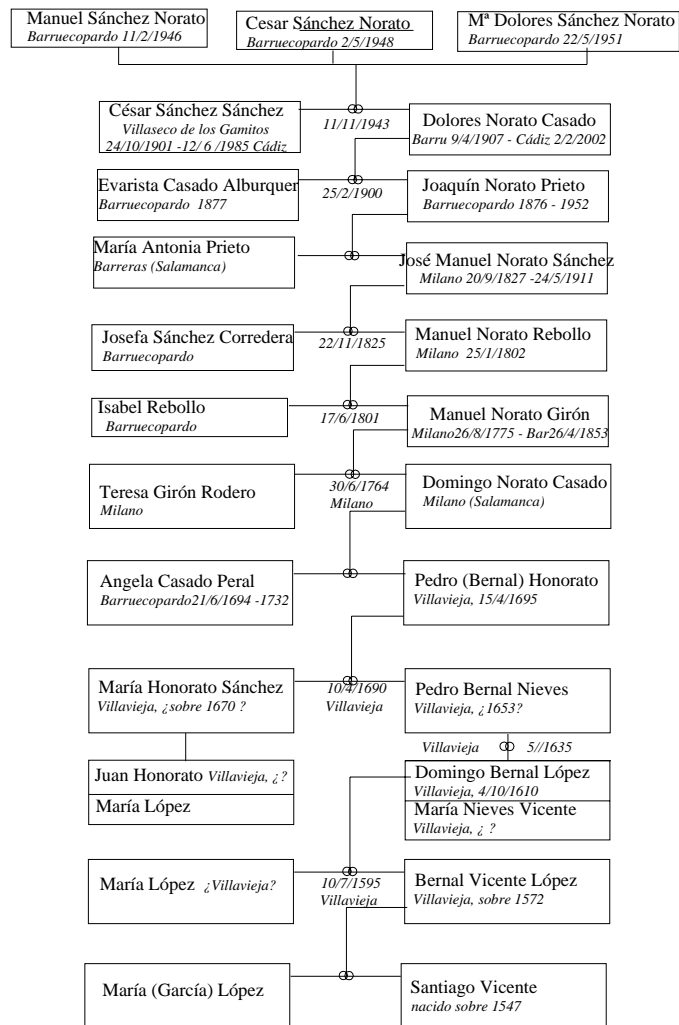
Manuel Sánchez Norato
Barruecopardo 11/2/1946

Cesar Sánchez Norato
Barruecopardo 2/5/1948

Mª Dolores Sánchez Norato
Barruecopardo 22/5/1951

César Sánchez Sánchez
Villaseco de los Gamitos
24/10/1901 -12/ 6 /1985 Cádiz

11/11/1943

Dolores Norato Casado
Barru 9/4/1907 - Cádiz 2/2/2002

Evarista Casado Alburquer
Barruecopardo 1877

25/2/1900

Joaquín Norato Prieto
Barruecopardo 1876 - 1952

María Antonia Prieto
Barreras (Salamanca)

José Manuel Norato Sánchez
Milano 20/9/1827 -24/5/1911

Josefa Sánchez Corredera
Barruecopardo

22/11/1825

Manuel Norato Rebollo
Milano 25/1/1802

Isabel Rebollo
Barruecopardo

17/6/1801

Manuel Norato Girón
Milano26/8/1775 - Bar26/4/1853

Teresa Girón Rodero
Milano

30/6/1764
Milano

Domingo Norato Casado
Milano (Salamanca)

Angela Casado Peral
Barruecopardo21/6/1694 -1732

Pedro (Bernal) Honorato
Villavieja, 15/4/1695

María Honorato Sánchez
Villavieja, ¿sobre 1670 ?

10/4/1690
Villavieja

Pedro Bernal Nieves
Villavieja, ¿1653?

Villavieja 5//1635

Juan Honorato Villavieja, ¿?

María López

Domingo Bernal López
Villavieja, 4/10/1610

María Nieves Vicente
Villavieja, ¿ ?

María López ¿Villavieja?

10/7/1595
Villavieja

Bernal Vicente López
Villavieja, sobre 1572

María (García) López

Santiago Vicente
nacido sobre 1547